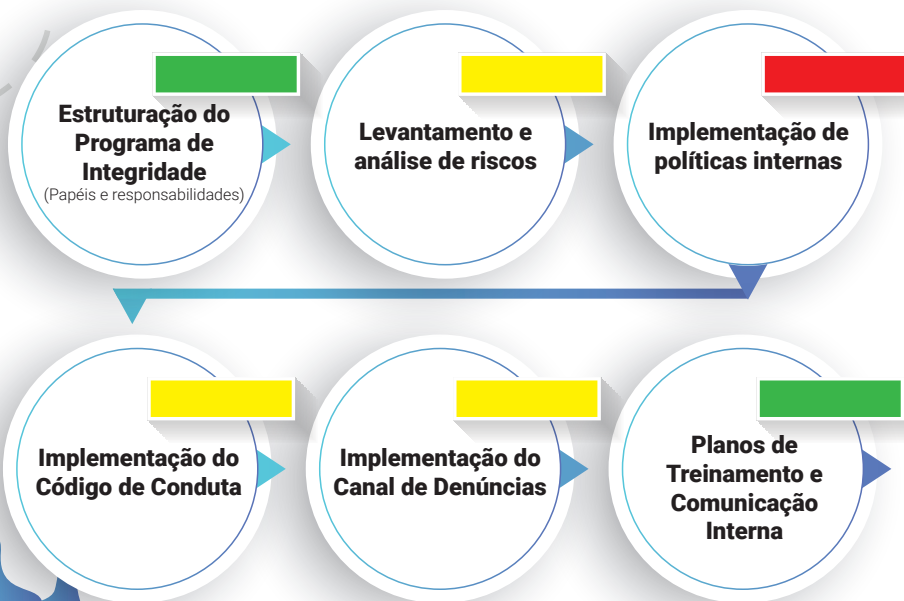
Estruturação do Programa de Integridade
(Papéis e responsabilidades)

Levantamento e análise de riscos

Implementação de políticas internas

Implementação do Código de Conduta

Implementação do Canal de Denúncias

Planos de Treinamento e Comunicação Interna